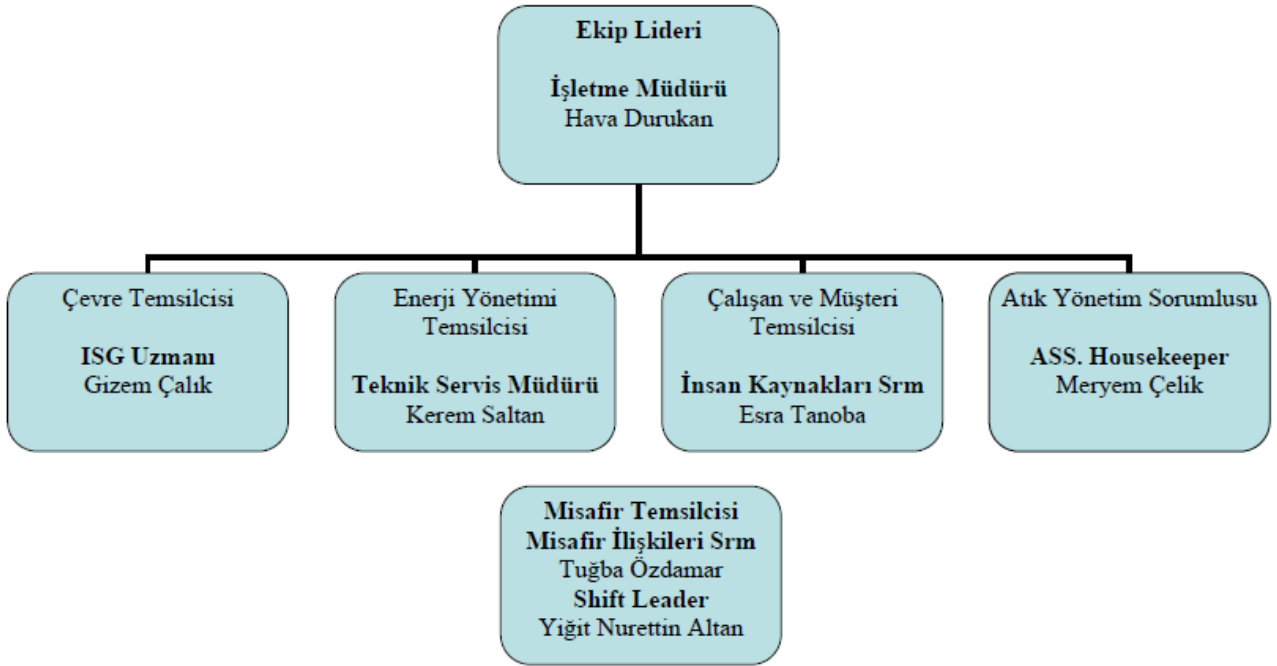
Ekip Lideri

İşletme Müdürü
Hava Durukan

Çevre Temsilcisi

ISG Uzmanı
Gizem Çalık

Enerji Yönetimi Temsilcisi

Teknik Servis Müdürü
Kerem Saltan

Çalışan ve Müşteri Temsilcisi

İnsan Kaynakları Srm
Esra Tanoba

Atık Yönetim Sorumlusu

ASS. Housekeeper
Meryem Çelik

Misafir Temsilcisi
Misafir İlişkileri Srm
Tuğba Özdamar
Shift Leader
Yiğit Nurettin Altan